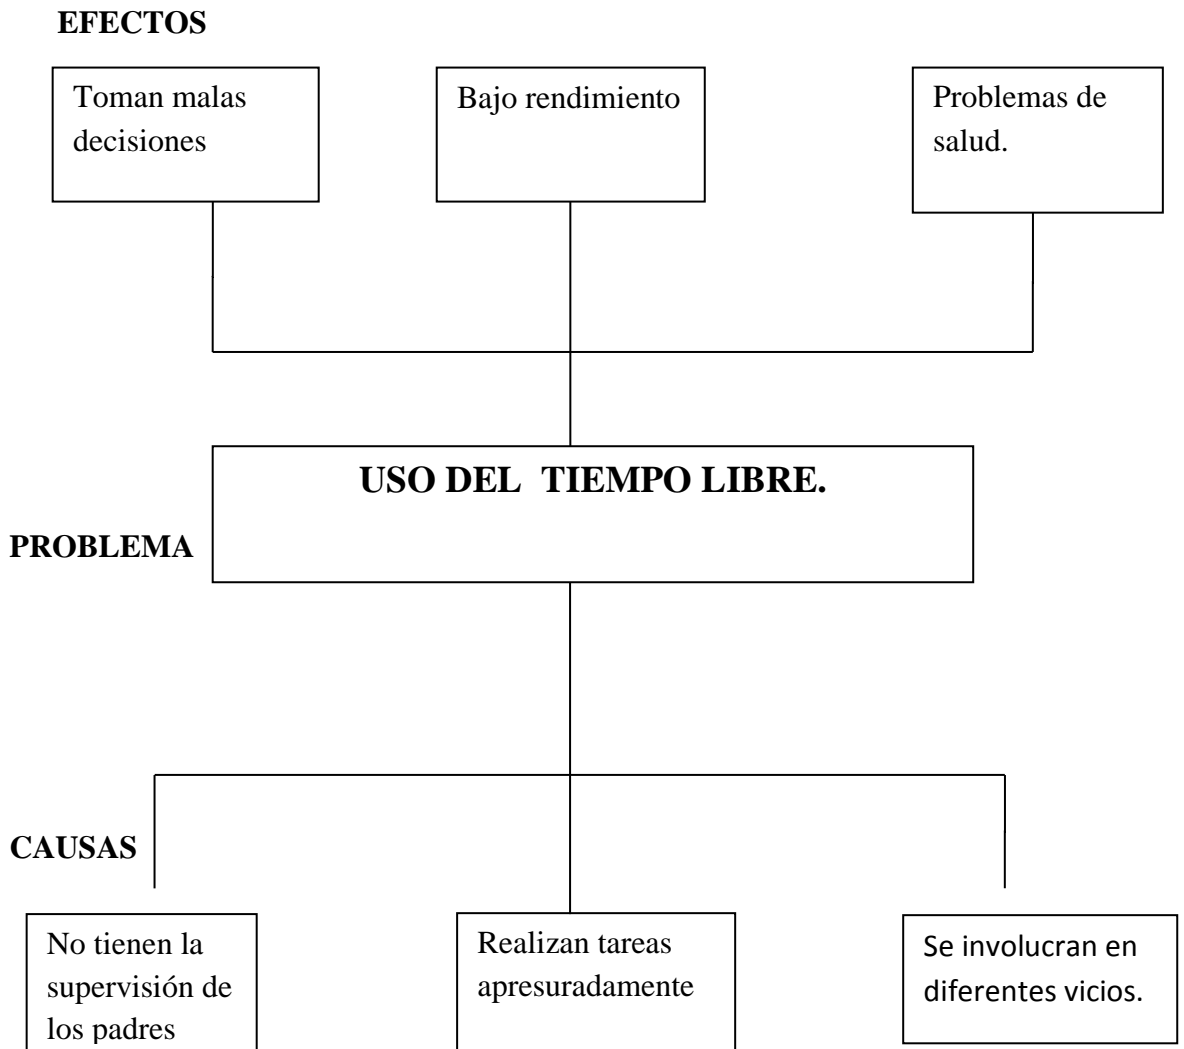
EFECTOS

Toman malas decisiones

Bajo rendimiento

Problemas de salud.

USO DEL TIEMPO LIBRE.

PROBLEMA

CAUSAS

No tienen la supervisión de los padres

Realizan tareas apresuradamente

Se involucran en diferentes vicios.